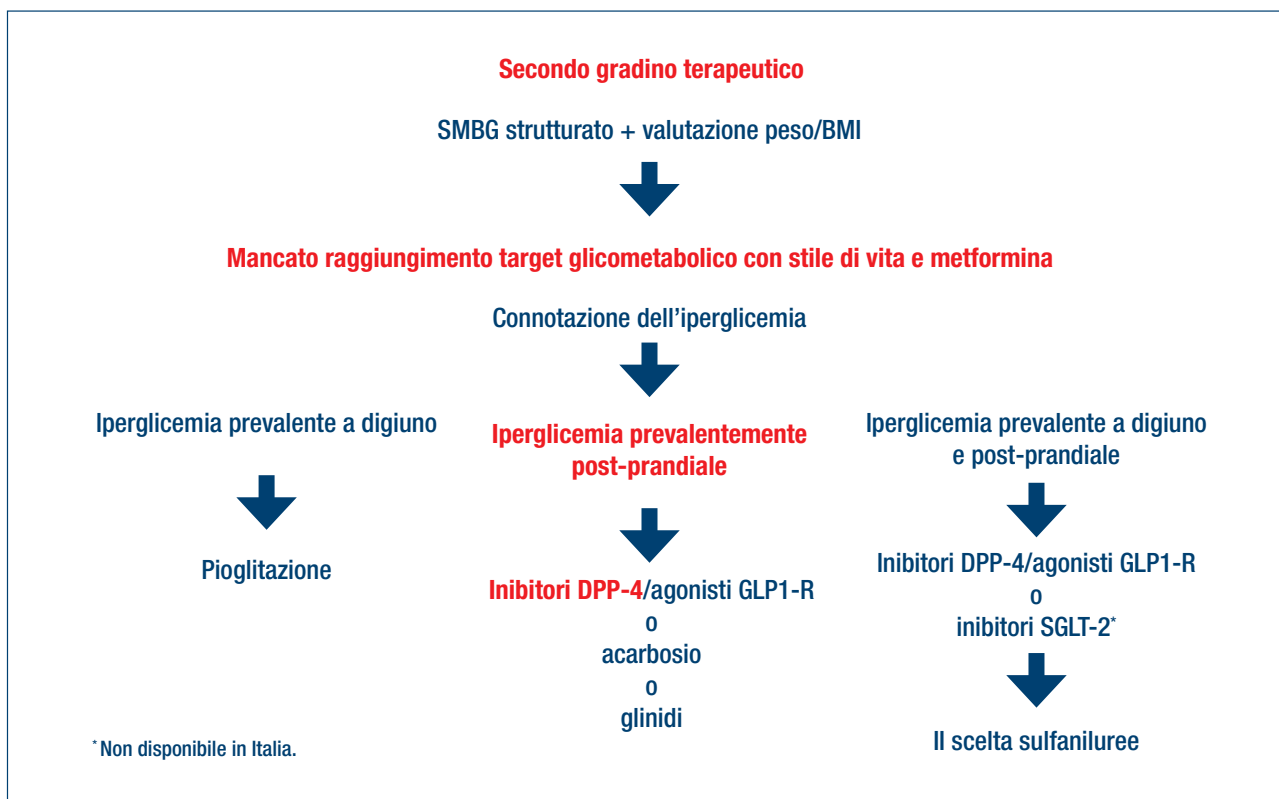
Secondo gradino terapeutico

SMBG strutturato + valutazione peso/BMI

Mancato raggiungimento target glicometabolico con stile di vita e metformina

Connotazione dell'iperglicemia

Iperglicemia prevalente a digiuno

Pioglitazione

Iperglicemia prevalentemente post-prandiale

Inibitori DPP-4/agonisti GLP1-R
o
acarbosio
o
glinidi

Iperglicemia prevalente a digiuno e post-prandiale

Inibitori DPP-4/agonisti GLP1-R
o
inibitori SGLT-2*

II scelta sulfaniluree

* Non disponibile in Italia.